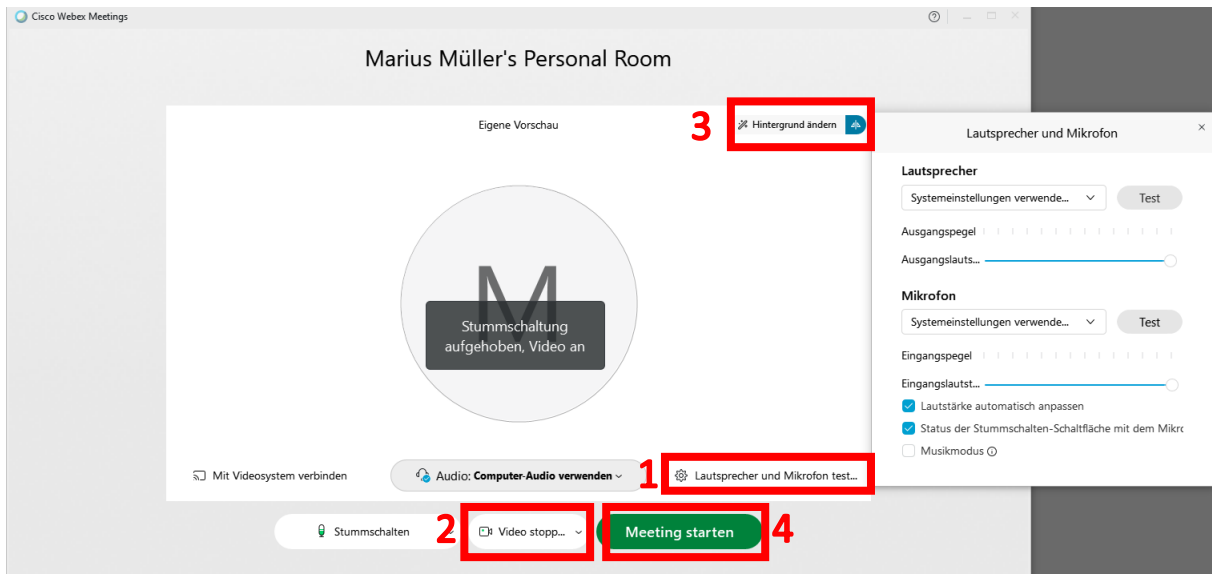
Cisco Webex Meetings

Marius Müller's Personal Room

Eigene Vorschau

3 Hintergrund ändern

M

Stummschaltung aufgehoben, Video an

Mit Videosystem verbinden

Audio: Computer-Audio verwenden

1 Lautsprecher und Mikrofon test...

Stummschalten

2 Video stopp...

Meeting starten 4

Lautsprecher und Mikrofon

×

Lautsprecher

Systemeinstellungen verwende...

Test

Ausgangspegel

Ausgangslauts...

Mikrofon

Systemeinstellungen verwende...

Test

Eingangspegel

Eingangslautst...

Lautstärke automatisch anpassen

Status der Stummschalten-Schaltfläche mit dem Mikro

Musikmodus